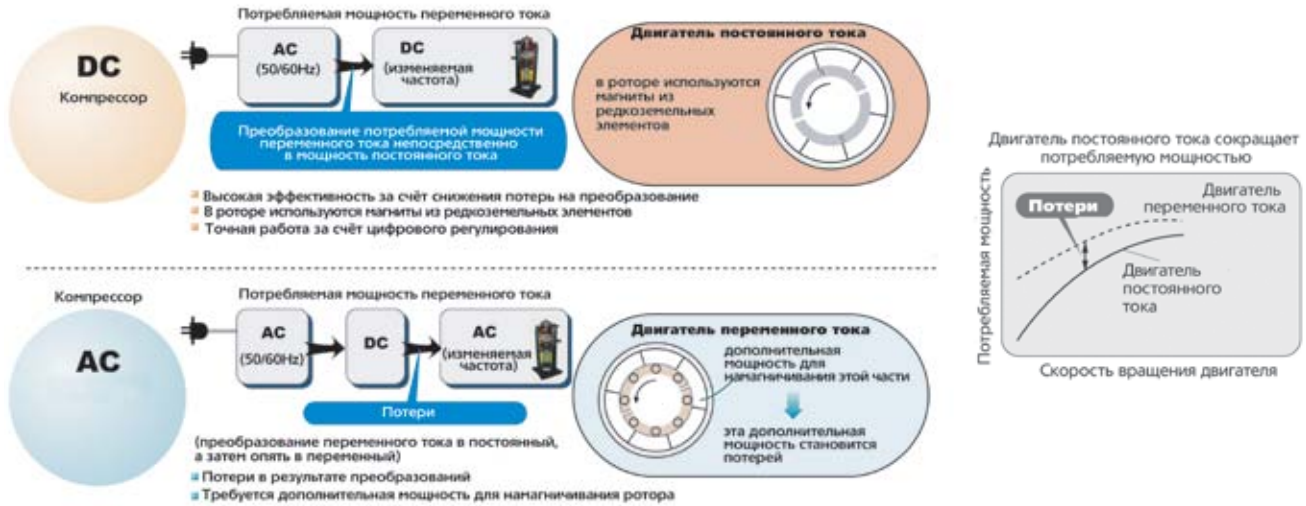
DC
Компрессор

Потребляемая мощность переменного тока

AC
(50/60Hz)

DC
(изменяемая частота)

Преобразование потребляемой мощности переменного тока непосредственно в мощность постоянного тока

Двигатель постоянного тока

в роторе используются магниты из редкоземельных элементов

Высокая эффективность за счёт снижения потерь на преобразование
В роторе используются магниты из редкоземельных элементов
Точная работа за счёт цифрового регулирования

Компрессор

AC

Потребляемая мощность переменного тока

AC
(50/60Hz)

DC

AC
(изменяемая частота)

Потери

(преобразование переменного тока в постоянный, а затем опять в переменный)

Потери в результате преобразований
Требуется дополнительная мощность для намагничивания ротора

Двигатель переменного тока

дополнительная мощность для намагничивания этой части

эта дополнительная мощность становится потерей

Двигатель постоянного тока сокращает потребляемую мощностью

Потребляемая мощность

Потери

Двигатель переменного тока

Двигатель постоянного тока

Скорость вращения двигателя